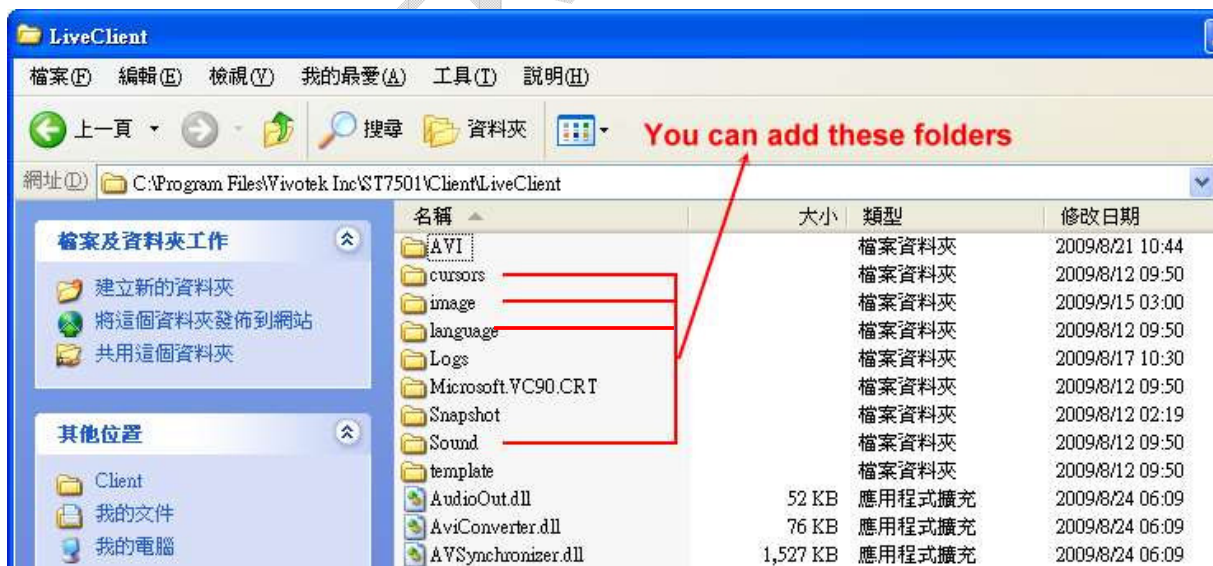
LiveClient

檔案(F) 編輯(E) 檢視(V) 我的最愛(A) 工具(T) 說明(H)

上一頁 搜尋 資料夾

You can add these folders

網址(D) C:\Program Files\Vivotek Inc\ST7501\Client\LiveClient

檔案及資料夾工作

建立新的資料夾
將這個資料夾發佈到網站
共用這個資料夾

其他位置

Client
我的文件
我的電腦

| 名稱 | 大小 | 類型 | 修改日期 |
|---|---|---|---|
| AVI | | 檔案資料夾 | 2009/8/21 10:44 |
| cursors | | 檔案資料夾 | 2009/8/12 09:50 |
| image | | 檔案資料夾 | 2009/9/15 03:00 |
| language | | 檔案資料夾 | 2009/8/12 09:50 |
| Logs | | 檔案資料夾 | 2009/8/17 10:30 |
| Microsoft.VC90.CRT | | 檔案資料夾 | 2009/8/12 09:50 |
| Snapshot | | 檔案資料夾 | 2009/8/12 02:19 |
| Sound | | 檔案資料夾 | 2009/8/12 09:50 |
| template | | 檔案資料夾 | 2009/8/12 09:50 |
| AudioOut.dll | 52 KB | 應用程式擴充 | 2009/8/24 06:09 |
| AviConverter.dll | 76 KB | 應用程式擴充 | 2009/8/24 06:09 |
| AVSynchronizer.dll | 1,527 KB | 應用程式擴充 | 2009/8/24 06:09 |